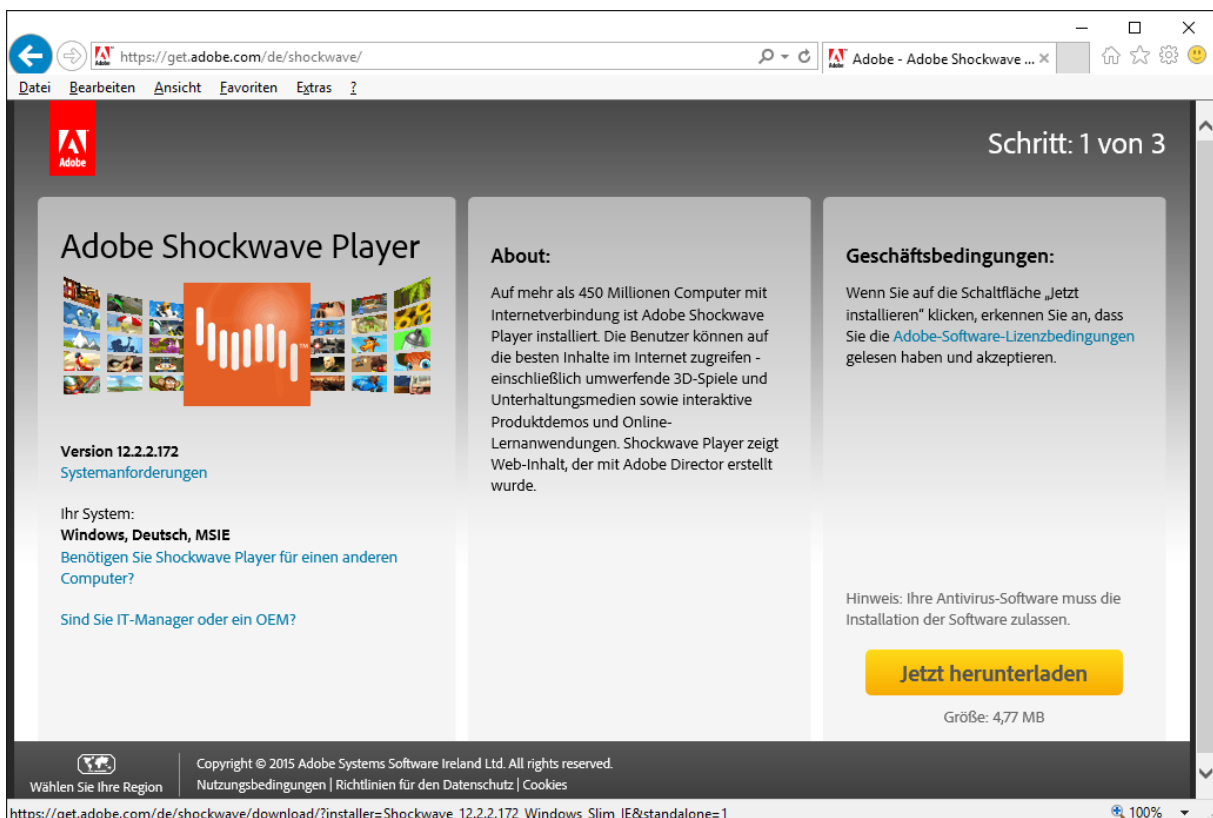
https://get.adobe.com/de/shockwave/

Adobe - Adobe Shockwave ... ×

Datei Bearbeiten Ansicht Favoriten Extras ?

Adobe

Schritt: 1 von 3

Adobe Shockwave Player

Version 12.2.2.172
Systemanforderungen

Ihr System:
Windows, Deutsch, MSIE
Benötigen Sie Shockwave Player für einen anderen Computer?

Sind Sie IT-Manager oder ein OEM?

About:

Auf mehr als 450 Millionen Computer mit Internetverbindung ist Adobe Shockwave Player installiert. Die Benutzer können auf die besten Inhalte im Internet zugreifen - einschließlich umwerfende 3D-Spiele und Unterhaltungsmedien sowie interaktive Produktdemos und Online-Lernanwendungen. Shockwave Player zeigt Web-Inhalt, der mit Adobe Director erstellt wurde.

Geschäftsbedingungen:

Wenn Sie auf die Schaltfläche „Jetzt installieren" klicken, erkennen Sie an, dass Sie die Adobe-Software-Lizenzbedingungen gelesen haben und akzeptieren.

Hinweis: Ihre Antivirus-Software muss die Installation der Software zulassen.

Jetzt herunterladen

Größe: 4,77 MB

Wählen Sie Ihre Region

Copyright © 2015 Adobe Systems Software Ireland Ltd. All rights reserved.
Nutzungsbedingungen | Richtlinien für den Datenschutz | Cookies

https://get.adobe.com/de/shockwave/download/?installer=Shockwave_12.2.2.172_Windows_Slim_IE&standalone=1

100%